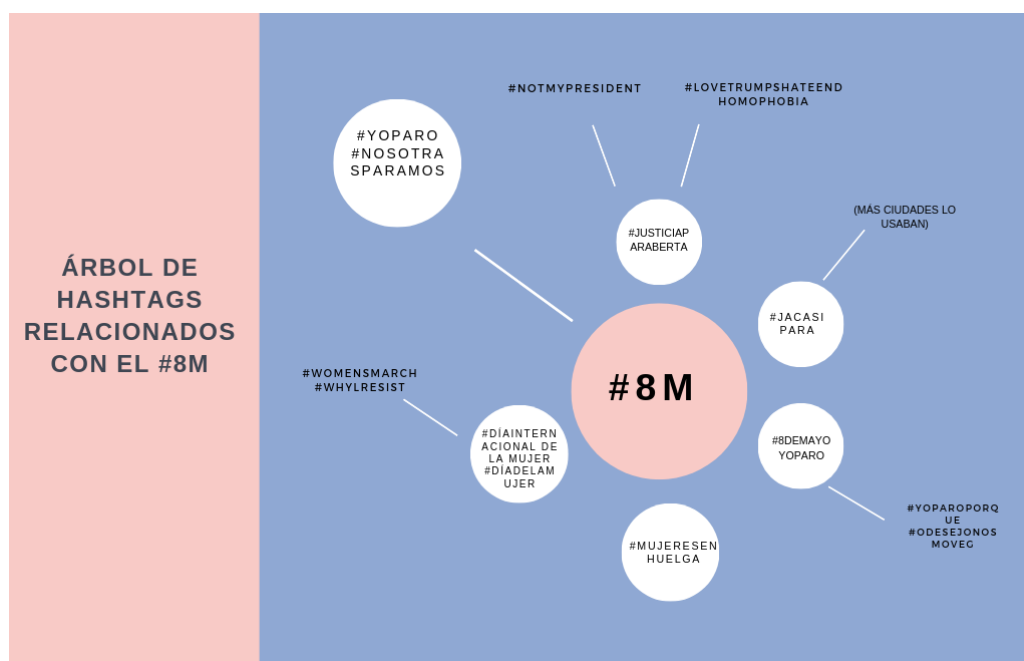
ÁRBOL DE HASHTAGS RELACIONADOS CON EL #8M

#YOPARO #NOSOTRASPARAMOS

#NOTMYPRESIDENT

#LOVETRUMPSHATEEND HOMOPHOBIA

#JUSTICIAPARABERTA

(MÁS CIUDADES LO USABAN)

#JACASIPARA

#8M

#WOMENSMARCH #WHYIRESIST

#DÍAINTERNACIONAL DE LA MUJER #DÍADELAMUJER

#8DEMAYO YOPARO

#YOPAROPORQUE #ODESEJONOSMOVEG

#MUJERESENHUELGA